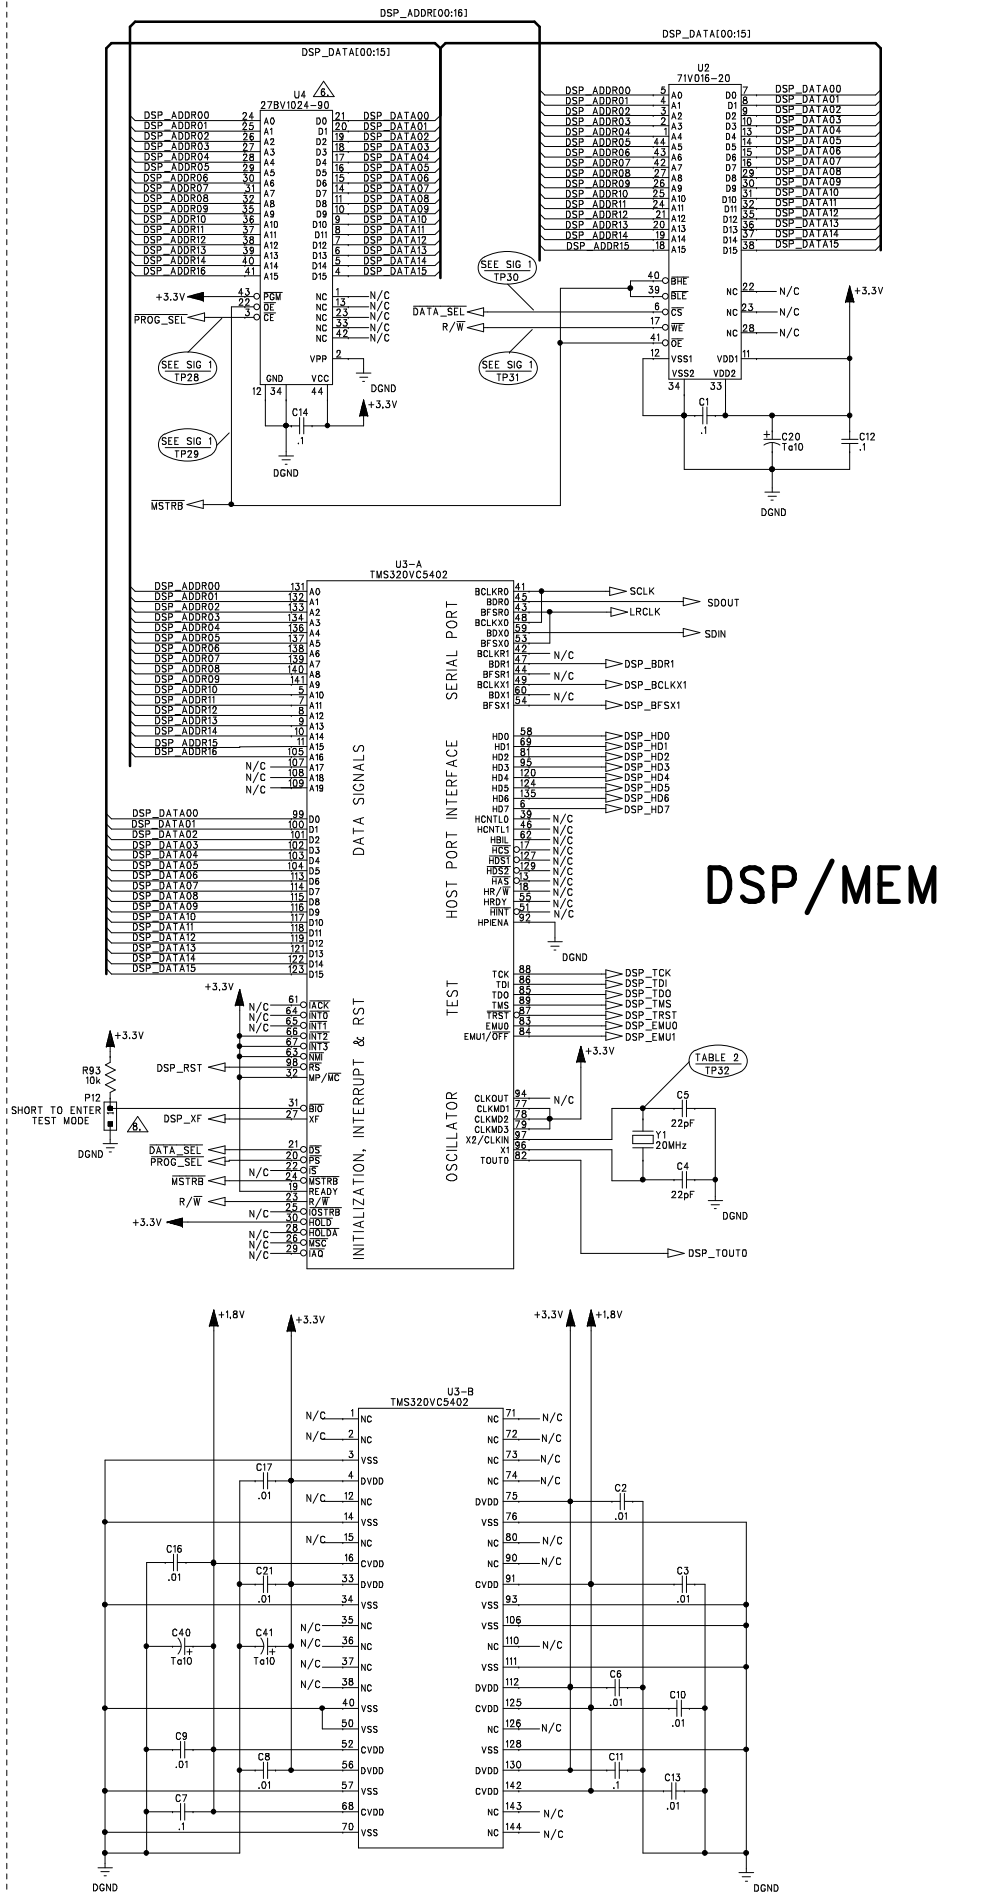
DSP_ADDR[00:16]
DSP_DATA[00:15]
DSP_DATA[00:15]

U4 6
27BV1024-90
DSP_ADDR00 24 A0
DSP_ADDR01 25 A1
DSP_ADDR02 26 A2
DSP_ADDR03 27 A3
DSP_ADDR04 28 A4
DSP_ADDR05 29 A5
DSP_ADDR06 30 A6
DSP_ADDR07 31 A7
DSP_ADDR08 32 A8
DSP_ADDR09 35 A9
DSP_ADDR10 36 A10
DSP_ADDR11 37 A11
DSP_ADDR12 38 A12
DSP_ADDR13 39 A13
DSP_ADDR14 40 A14
DSP_ADDR16 41 A15
D0 21 DSP_DATA00
D1 20 DSP_DATA01
D2 19 DSP_DATA02
D3 18 DSP_DATA03
D4 17 DSP_DATA04
D5 16 DSP_DATA05
D6 15 DSP_DATA06
D7 14 DSP_DATA07
D8 11 DSP_DATA08
D9 10 DSP_DATA09
D10 9 DSP_DATA10
D11 8 DSP_DATA11
D12 7 DSP_DATA12
D13 6 DSP_DATA13
D14 5 DSP_DATA14
D15 4 DSP_DATA15
+3.3V 43 $\overline{PGM}$
22 $\overline{OE}$
PROG_SEL 3 $\overline{CE}$
NC 1 N/C
NC 13 N/C
NC 23 N/C
NC 33 N/C
NC 42 N/C
VPP 2
DGND
SEE SIG 1 TP28
GND 12 34
VCC 44
C14 .1
+3.3V
DGND
SEE SIG 1 TP29
$\overline{MSTRB}$

U2
71V016-20
DSP_ADDR00 5 A0
DSP_ADDR01 4 A1
DSP_ADDR02 3 A2
DSP_ADDR03 2 A3
DSP_ADDR04 1 A4
DSP_ADDR05 44 A5
DSP_ADDR06 43 A6
DSP_ADDR07 42 A7
DSP_ADDR08 27 A8
DSP_ADDR09 26 A9
DSP_ADDR10 25 A10
DSP_ADDR11 24 A11
DSP_ADDR12 21 A12
DSP_ADDR13 20 A13
DSP_ADDR14 19 A14
DSP_ADDR15 18 A15
D0 7 DSP_DATA00
D1 8 DSP_DATA01
D2 9 DSP_DATA02
D3 10 DSP_DATA03
D4 13 DSP_DATA04
D5 14 DSP_DATA05
D6 15 DSP_DATA06
D7 16 DSP_DATA07
D8 29 DSP_DATA08
D9 30 DSP_DATA09
D10 31 DSP_DATA10
D11 32 DSP_DATA11
D12 35 DSP_DATA12
D13 36 DSP_DATA13
D14 37 DSP_DATA14
D15 38 DSP_DATA15
SEE SIG 1 TP30
40 $\overline{BHE}$
39 $\overline{BLE}$
DATA_SEL 6 $\overline{CS}$
R/$\overline{W}$ 17 $\overline{WE}$
41 $\overline{OE}$
12 VSS1
VSS2 34
SEE SIG 1 TP31
NC 22 N/C
NC 23 N/C
NC 28 N/C
+3.3V
VDD1 11
VDD2 33
C1 .1
C20 Ta10
C12 .1
DGND

U3-A
TMS320VC5402
DSP_ADDR00 131 A0
DSP_ADDR01 132 A1
DSP_ADDR02 133 A2
DSP_ADDR03 134 A3
DSP_ADDR04 136 A4
DSP_ADDR05 137 A5
DSP_ADDR06 138 A6
DSP_ADDR07 139 A7
DSP_ADDR08 140 A8
DSP_ADDR09 141 A9
DSP_ADDR10 5 A10
DSP_ADDR11 7 A11
DSP_ADDR12 8 A12
DSP_ADDR13 9 A13
DSP_ADDR14 10 A14
DSP_ADDR15 11 A15
DSP_ADDR16 105 A16
N/C 107 A17
N/C 108 A18
N/C 109 A19
DSP_DATA00 99 D0
DSP_DATA01 100 D1
DSP_DATA02 101 D2
DSP_DATA03 102 D3
DSP_DATA04 103 D4
DSP_DATA05 104 D5
DSP_DATA06 113 D6
DSP_DATA07 114 D7
DSP_DATA08 115 D8
DSP_DATA09 116 D9
DSP_DATA10 117 D10
DSP_DATA11 118 D11
DSP_DATA12 119 D12
DSP_DATA13 121 D13
DSP_DATA14 122 D14
DSP_DATA15 123 D15
DATA SIGNALS
SERIAL PORT
BCLKR0 41 SCLK
BDR0 45 SDOUT
BFSR0 43 LRCLK
BCLKX0 48
BDX0 59 SDIN
BFSX0 53
BCLKR1 42 N/C
BDR1 47 DSP_BDR1
BFSR1 44 N/C
BCLKX1 49 DSP_BCLKX1
BDX1 60 N/C
BFSX1 54 DSP_BFSX1
HOST PORT INTERFACE
HD0 58 DSP_HD0
HD1 69 DSP_HD1
HD2 81 DSP_HD2
HD3 95 DSP_HD3
HD4 120 DSP_HD4
HD5 124 DSP_HD5
HD6 135 DSP_HD6
HD7 6 DSP_HD7
HCNTL0 39 N/C
HCNTL1 46 N/C
HBIL 62 N/C
$\overline{HCS}$ 17 N/C
$\overline{HDS1}$ 127 N/C
$\overline{HDS2}$ 129 N/C
$\overline{HAS}$ 33 N/C
HR/$\overline{W}$ 18 N/C
HRDY 55 N/C
$\overline{HINT}$ 51 N/C
HPIENA 92
DGND
DSP/MEM
TEST
TCK 88 DSP_TCK
TDI 86 DSP_TDI
TDO 85 DSP_TDO
TMS 89 DSP_TMS
$\overline{TRST}$ 87 DSP_TRST
EMU0 83 DSP_EMU0
EMU1/$\overline{OFF}$ 84 DSP_EMU1
+3.3V
+3.3V
N/C 61 $\overline{IACK}$
N/C 64 $\overline{INT0}$
N/C 65 $\overline{INT1}$
66 $\overline{INT2}$
67 $\overline{INT3}$
63 $\overline{NMI}$
DSP_RST 98 $\overline{RS}$
32 MP/$\overline{MC}$
+3.3V
R93 10k
P12
SHORT TO ENTER TEST MODE
8
DGND
DSP_XF 31 $\overline{BIO}$
27 XF
$\overline{DATA\_SEL}$ 21 $\overline{DS}$
PROG_SEL 20 $\overline{PS}$
N/C 22 $\overline{IS}$
$\overline{MSTRB}$ 24 $\overline{MSTRB}$
19 READY
R/$\overline{W}$ 23 R/$\overline{W}$
N/C 25 $\overline{IOSTRB}$
+3.3V 30 $\overline{HOLD}$
N/C 28 $\overline{HOLDA}$
N/C 26 $\overline{MSC}$
N/C 29 $\overline{IAQ}$
INITIALIZATION, INTERRUPT & RST
OSCILLATOR
CLKOUT 94 N/C
CLKMD1 77
CLKMD2 78
CLKMD3 79
X2/CLKIN 97
X1 96
TOUT0 82
TABLE 2 TP32
C5 22pF
Y1 20MHz
C4 22pF
DGND
DSP_TOUT0

+1.8V
+3.3V
+3.3V
+1.8V
U3-B
TMS320VC5402
N/C 1 NC
N/C 2 NC
3 VSS
C17 .01 4 DVDD
N/C 12 NC
14 VSS
N/C 15 NC
C16 .01 16 CVDD
C21 .01 33 DVDD
34 VSS
N/C 35 NC
C40 Ta10
C41 Ta10
N/C 36 NC
N/C 37 NC
N/C 38 NC
40 VSS
50 VSS
C9 .01 52 CVDD
C8 .01 56 DVDD
57 VSS
C7 .1 68 CVDD
70 VSS
NC 71 N/C
NC 72 N/C
NC 73 N/C
NC 74 N/C
DVDD 75
C2 .01
VSS 76
NC 80 N/C
NC 90 N/C
CVDD 91
C3 .01
VSS 93
VSS 106
NC 110 N/C
VSS 111
DVDD 112
C6 .01
CVDD 125
C10 .01
NC 126 N/C
VSS 128
DVDD 130
C11 .1
CVDD 142
C13 .01
NC 143 N/C
NC 144 N/C
DGND
DGND